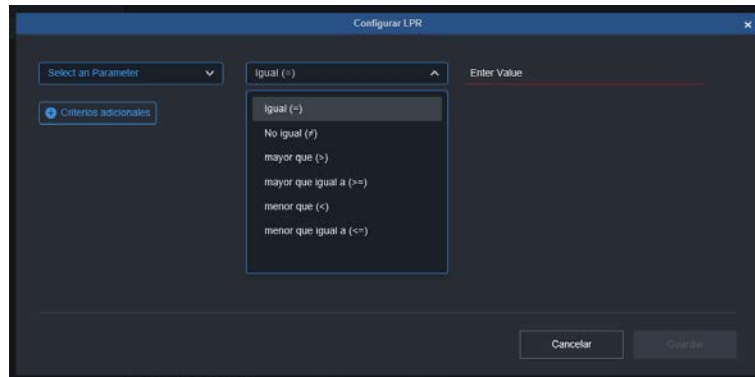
Configurar LPR

×

Select an Parameter

Igual (=)

Enter Value

Criterios adicionales

Igual (=)

No igual (≠)

mayor que (>)

mayor que igual a (>=)

menor que (<)

menor que igual a (<=)

Cancelar

Guardar